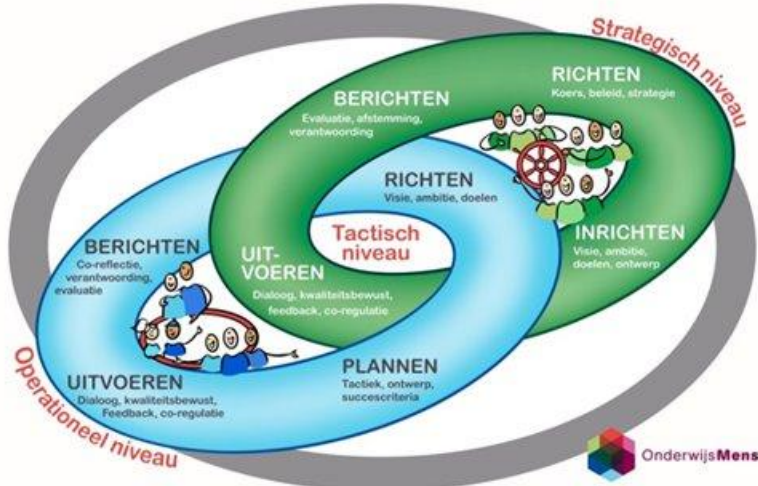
Strategisch niveau

RICHTEN
Koers, beleid, strategie

BERICHTEN
Evaluatie, afstemming, verantwoording

RICHTEN
Visie, ambitie, doelen

INRICHTEN
Visie, ambitie, doelen, ontwerp

Tactisch niveau

UIT-VOEREN
Dialoog, kwaliteitsbewust, feedback, co-regulatie

BERICHTEN
Co-reflectie, verantwoording, evaluatie

PLANNEN
Tactiek, ontwerp, succescriteria

UITVOEREN
Dialoog, kwaliteitsbewust, Feedback, co-regulatie

Operationeel niveau

OnderwijsMens